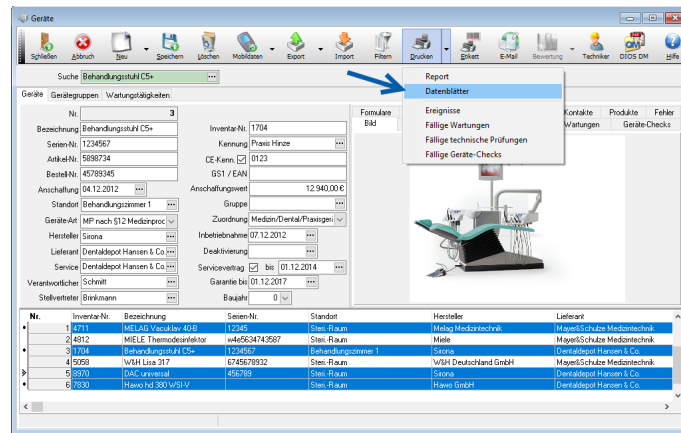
Geräte

Schließen Abbruch Neu Speichern Löschen Mobildaten Export Import Filtern Drucken Etikett E-Mail Bewertung Techniker DIOS DM Hilfe

Suche Behandlungsstuhl C5+

Geräte Gerätegruppen Wartungstätigkeiten

Nr. 3
Bezeichnung Behandlungsstuhl C5+
Seriennr. 1234567
Artikel-Nr. 5898734
Bestell-Nr. 45789345
Anschaffung 04.12.2012
Standort Behandlungszimmer 1
Geräte-Art MP nach §12 Medizinproc
Hersteller Sirona
Lieferant Dentaldepot Hansen & Co.
Service Dentaldepot Hansen & Co.
Verantwortlicher Schmitt
Stellvertreter Brinkmann

Inventar-Nr. 1704
Kennung Praxis Hinze
CE-Kenn. 0123
GS1 / EAN
Anschaffungswert 12.940,00 €
Gruppe
Zuordnung Medizin/Dental/Praxisgerä
Inbetriebnahme 07.12.2012
Deaktivierung
Servicevertrag bis 01.12.2014
Garantie bis 01.12.2017
Baujahr 0

Formulare Bild Kontakte Produkte Fehler Wartungen Geräte-Checks

Report
Datenblätter
Ereignisse
Fällige Wartungen
Fällige technische Prüfungen
Fällige Geräte-Checks

| Nr. | Inventar-Nr. | Bezeichnung | Serien-Nr. | Standort | Hersteller | Lieferant |
|---|---|---|---|---|---|---|
| 1 | 4711 | MELAG Vacuklav 40-B | 12345 | Steri.-Raum | Melag Medizintechnik | Mayer&Schulze Medizintechnik |
| 2 | 4812 | MIELE Thermodesinfektor | w4e5634743587 | Steri.-Raum | Miele | Mayer&Schulze Medizintechnik |
| 3 | 1704 | Behandlungsstuhl C5+ | 1234567 | Behandlungszimmer 1 | Sirona | Dentaldepot Hansen & Co. |
| 4 | 5058 | W&H Lisa 317 | 6745678932 | Steri.-Raum | W&H Deutschland GmbH | Mayer&Schulze Medizintechnik |
| 5 | 8970 | DAC universal | 456789 | Steri.-Raum | Sirona | Dentaldepot Hansen & Co. |
| 6 | 7830 | Hawo hd 380 WSI-V | | Steri.-Raum | Hawo GmbH | Dentaldepot Hansen & Co. |